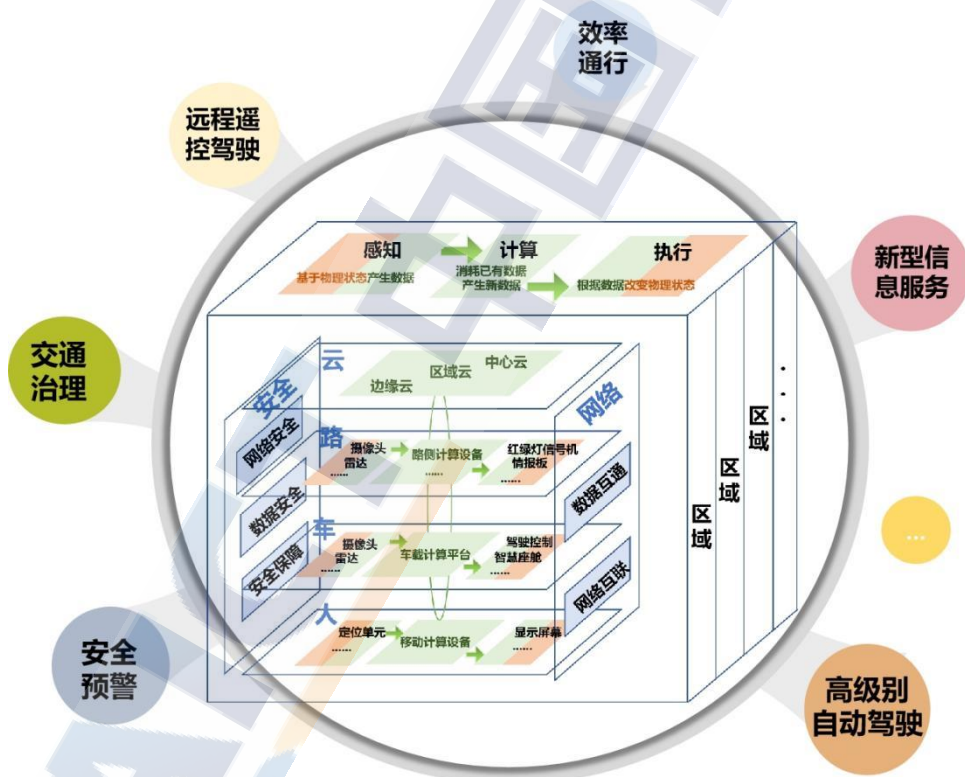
效率通行

远程遥控驾驶

新型信息服务

交通治理

安全预警

高级别自动驾驶

...

感知
基于物理状态产生数据

计算
消耗已有数据产生新数据

执行
根据数据改变物理状态

云
边缘云
区域云
中心云

安全
网络安全
数据安全
安全保障

路
摄像头
雷达
......
路侧计算设备
红绿灯信号机
情报板
......

车
摄像头
雷达
......
车载计算平台
驾驶控制
智慧座舱
......

人
定位单元
......
移动计算设备
显示屏幕
......

网络
数据互通
网络互联

区域
区域
区域
· · ·